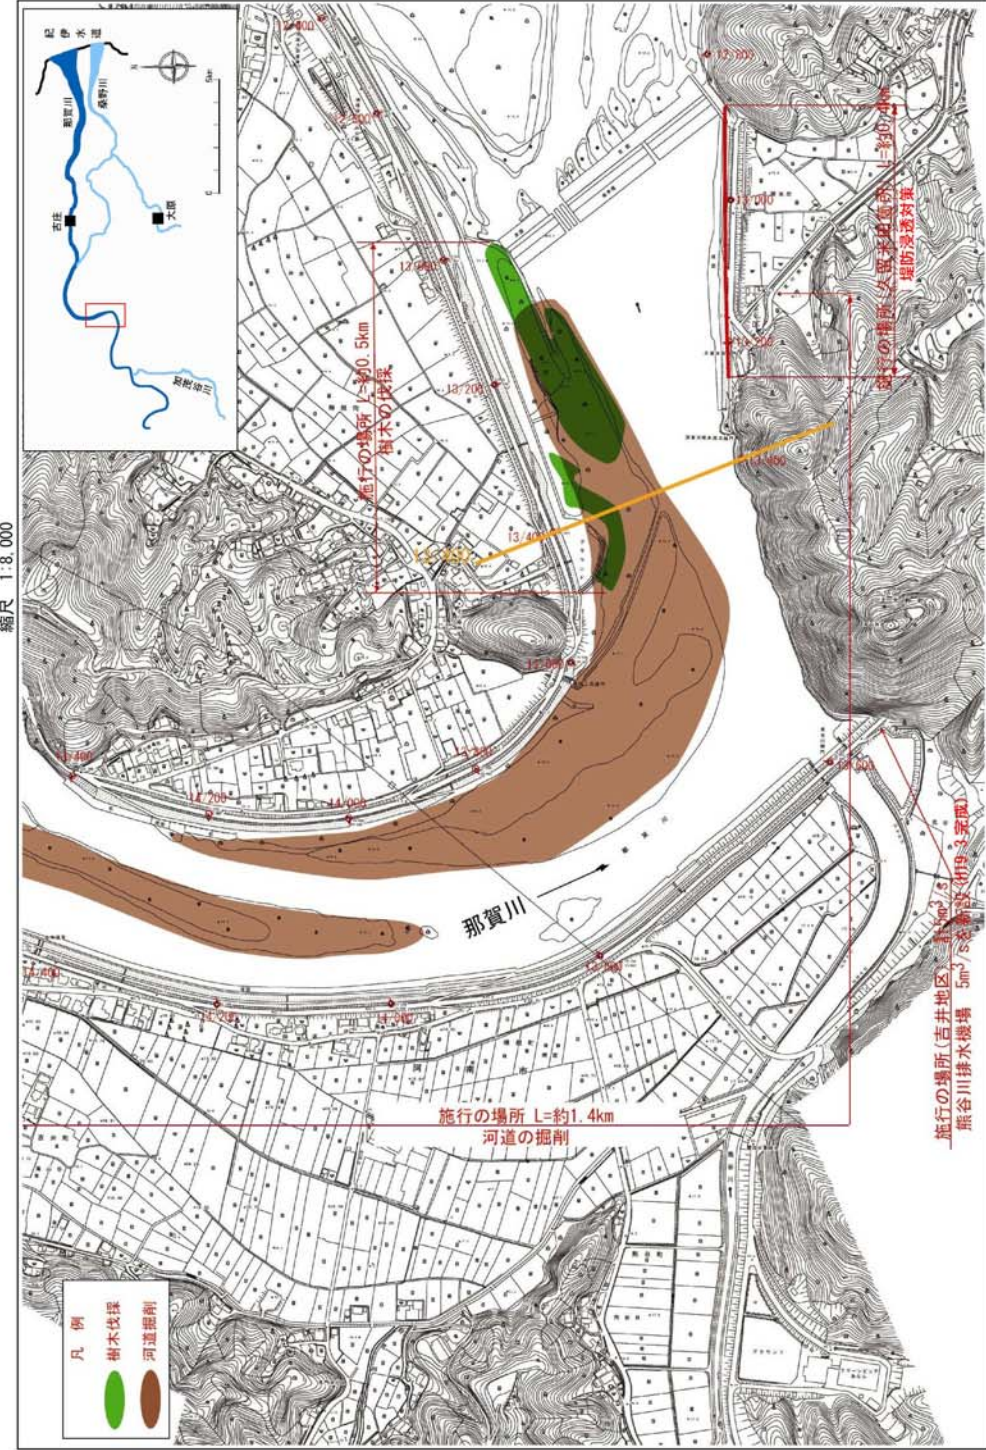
縮尺 1:8,000

紀伊水道
那賀川
桑野川
古庄
大原
加茂谷川

12/800
12/600
12/800
13/000
13/200
13/400
13/600
13/800
13/400
14/400
14/200
14/000
13/800
14/400
14/200
14/000
13/600
12/600
13/000
13/200
13/400

施行の場所 L=約0.5km
樹木の伐採

施行の場所(久留米地区) L=約0.4km
堤防浸透対策

那賀川

施行の場所 L=約1.4km
河道の掘削

施行の場所(吉井地区) 約5m³/s
熊谷川排水機場 5m³/s 増設(H19.3完成)

凡例
樹木伐採
河道掘削